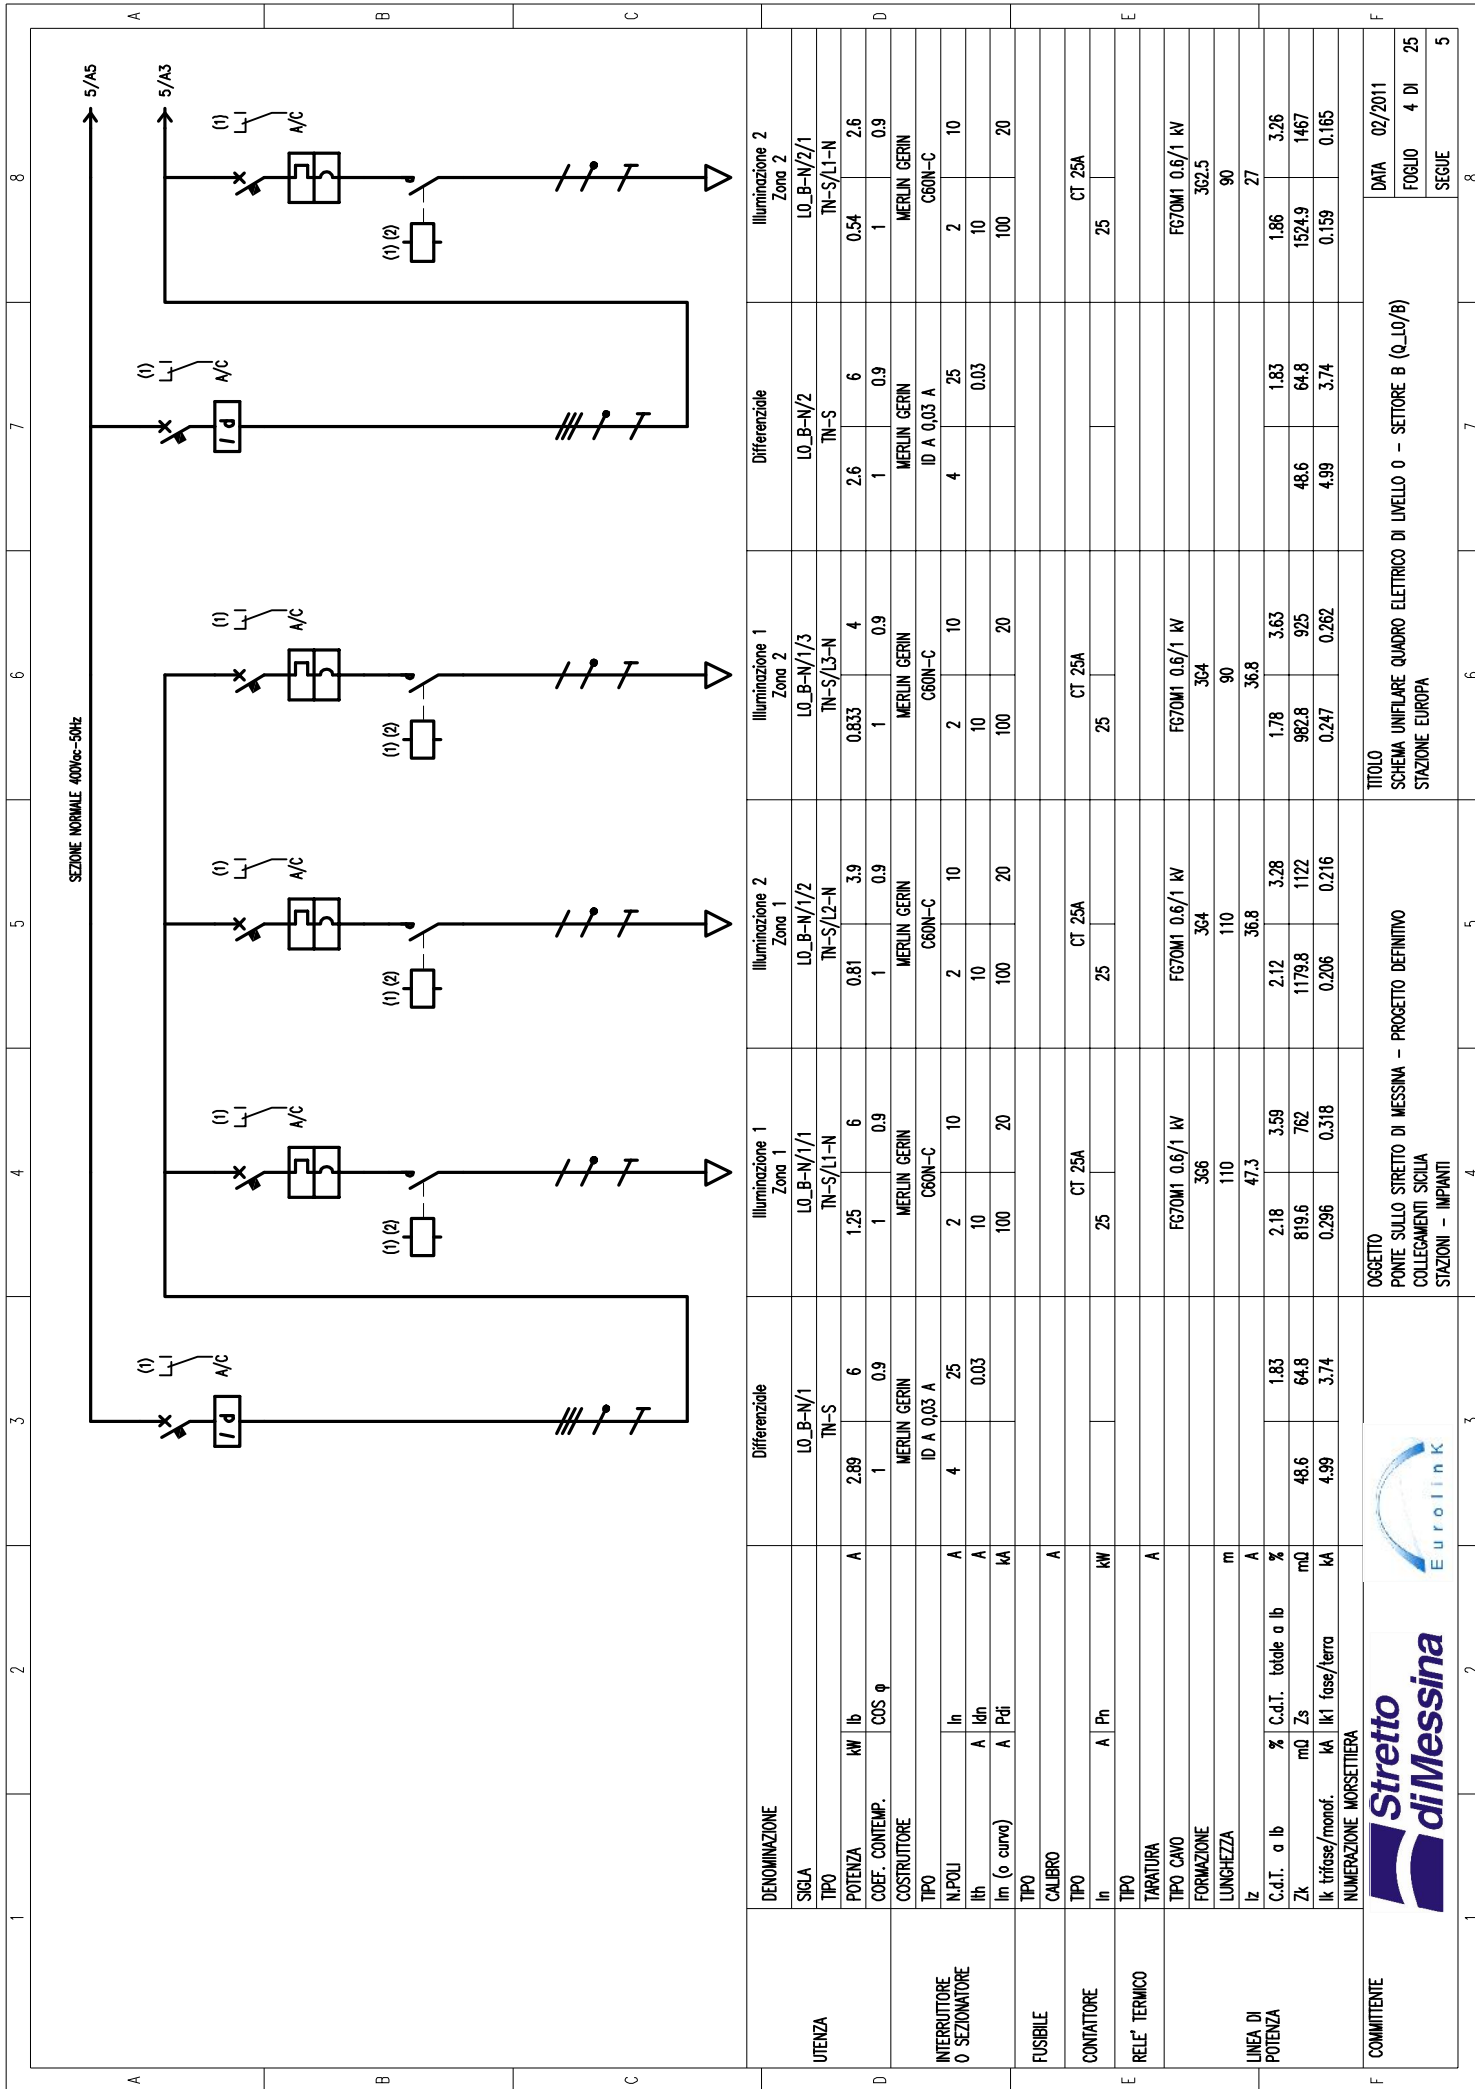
5/A5
5/A3
SEZIONE NORMALE 400Vac-50Hz

(1) A/C
(1) (2)

| | | | Differenziale | Illuminazione 1 Zona 1 | Illuminazione 2 Zona 2 | Illuminazione 1 Zona 2 | Differenziale | Illuminazione 2 Zona 2 |
|---|---|---|---|---|---|---|---|---|
| | DENOMINAZIONE | | | | | | | |
| UTENZA | SIGLA | | LO_B-N/1 | LO_B-N/1/1 | LO_B-N/1/2 | LO_B-N/1/3 | LO_B-N/2 | LO_B-N/2/1 |
| | TIPO | | TN-S | TN-S/L1-N | TN-S/L2-N | TN-S/L3-N | TN-S | TN-S/L1-N |
| | POTENZA kW / Ib | A | 2.89 / 6 | 1.25 / 6 | 0.81 / 3.9 | 0.833 / 4 | 2.6 / 6 | 0.54 / 2.6 |
| | COEF. CONTEMP. / COS φ | | 1 / 0.9 | 1 / 0.9 | 1 / 0.9 | 1 / 0.9 | 1 / 0.9 | 1 / 0.9 |
| INTERRUTTORE O SEZIONATORE | COSTRUTTORE | | MERLIN GERIN | MERLIN GERIN | MERLIN GERIN | MERLIN GERIN | MERLIN GERIN | MERLIN GERIN |
| | TIPO | | ID A 0,03 A | C60N-C | C60N-C | C60N-C | ID A 0,03 A | C60N-C |
| | N.POLI / In | A | 4 / 25 | 2 / 10 | 2 / 10 | 2 / 10 | 4 / 25 | 2 / 10 |
| | Ith A / Idn | A | 0.03 | 10 | 10 | 10 | 0.03 | 10 |
| | Im (o curva) A / Pdi | kA | | 100 / 20 | 100 / 20 | 100 / 20 | | 100 / 20 |
| FUSIBILE | TIPO | | | | | | | |
| | CALIBRO | A | | | | | | |
| CONTATTORE | TIPO | | | CT 25A | CT 25A | CT 25A | | CT 25A |
| | In A / Pn | kW | | 25 | 25 | 25 | | 25 |
| RELE' TERMICO | TIPO | | | | | | | |
| | TARATURA | A | | | | | | |
| LINEA DI POTENZA | TIPO CAVO | | | FG7OM1 0.6/1 kV | FG7OM1 0.6/1 kV | FG7OM1 0.6/1 kV | | FG7OM1 0.6/1 kV |
| | FORMAZIONE | | | 3G6 | 3G4 | 3G4 | | 3G2.5 |
| | LUNGHEZZA | m | | 110 | 110 | 90 | | 90 |
| | Iz | A | | 47.3 | 36.8 | 36.8 | | 27 |
| | C.d.T. a Ib % / C.d.T. totale a Ib | % | 1.83 | 2.18 / 3.59 | 2.12 / 3.28 | 1.78 / 3.63 | 1.83 | 1.86 / 3.26 |
| | Zk mΩ / Zs | mΩ | 48.6 / 64.8 | 819.6 / 762 | 1179.8 / 1122 | 982.8 / 925 | 48.6 / 64.8 | 1524.9 / 1467 |
| | Ik trifase/monof. kA / Ik1 fase/terra | kA | 4.99 / 3.74 | 0.296 / 0.318 | 0.206 / 0.216 | 0.247 / 0.262 | 4.99 / 3.74 | 0.159 / 0.165 |
| | NUMERAZIONE MORSETTIERA | | | | | | | |

COMMITTENTE
Stretto di Messina
Eurolink
OGGETTO
PONTE SULLO STRETTO DI MESSINA - PROGETTO DEFINITIVO
COLLEGAMENTI SICILIA
STAZIONI - IMPIANTI
TITOLO
SCHEMA UNIFILARE QUADRO ELETTRICO DI LIVELLO 0 - SETTORE B (Q_L0/B)
STAZIONE EUROPA
DATA 02/2011
FOGLIO 4 DI 25
SEGUE 5

A B C D E F
1 2 3 4 5 6 7 8